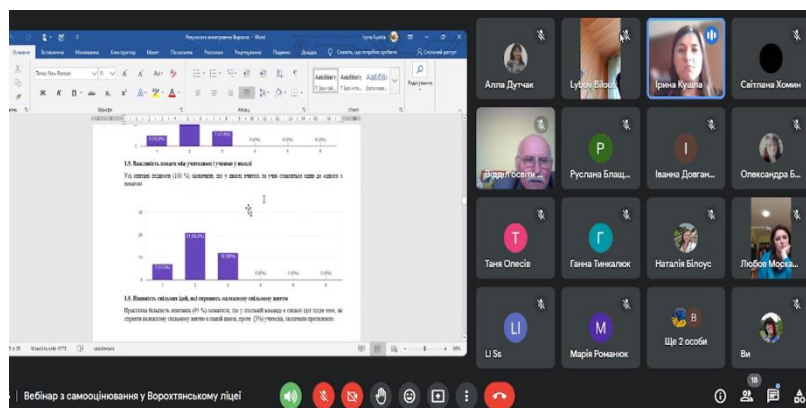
Результати анкетування Ворохта - Word
Ірина Кушла
Основне Вставлення Малювання Конструктор Макет Посилання Розсилки Рецензування Подання Довідка Скажіть, що потрібно зробити Спільний доступ
Times New Roman 11
Шрифт Абзац Стилі Редагування
AaBbCcI AaBbCcI AaBbI
1.5. Важливість поваги між учителями і учнями у школі
Усі опитані педагоги (100 %) зазначили, що у наших учителі та учні ставляться один до одного з повагою
1.6. Наявність спільних цілей, які сприяють належному спільному життю
Переважна більшість опитаних (95 %) зазначила, що у спільній команді є спільні цілі тощо, як сприяти належному спільному життю в нашій школі, проте (5%) учителів, зазначили протилежне.
Алла Дутчак
Lybov Bilous
Ірина Кушла
Світлана Хомин
Відділ освіти ...
Руслана Блащ...
Іванна Довган...
Олександра Б...
Таня Олесів
Ганна Тинкалюк
Наталія Білоус
Любов Моска...
LI Ss
Марія Романюк
Ще 2 особи
Ви
Вебінар з самооцінювання у Ворохтянському ліцеї
18